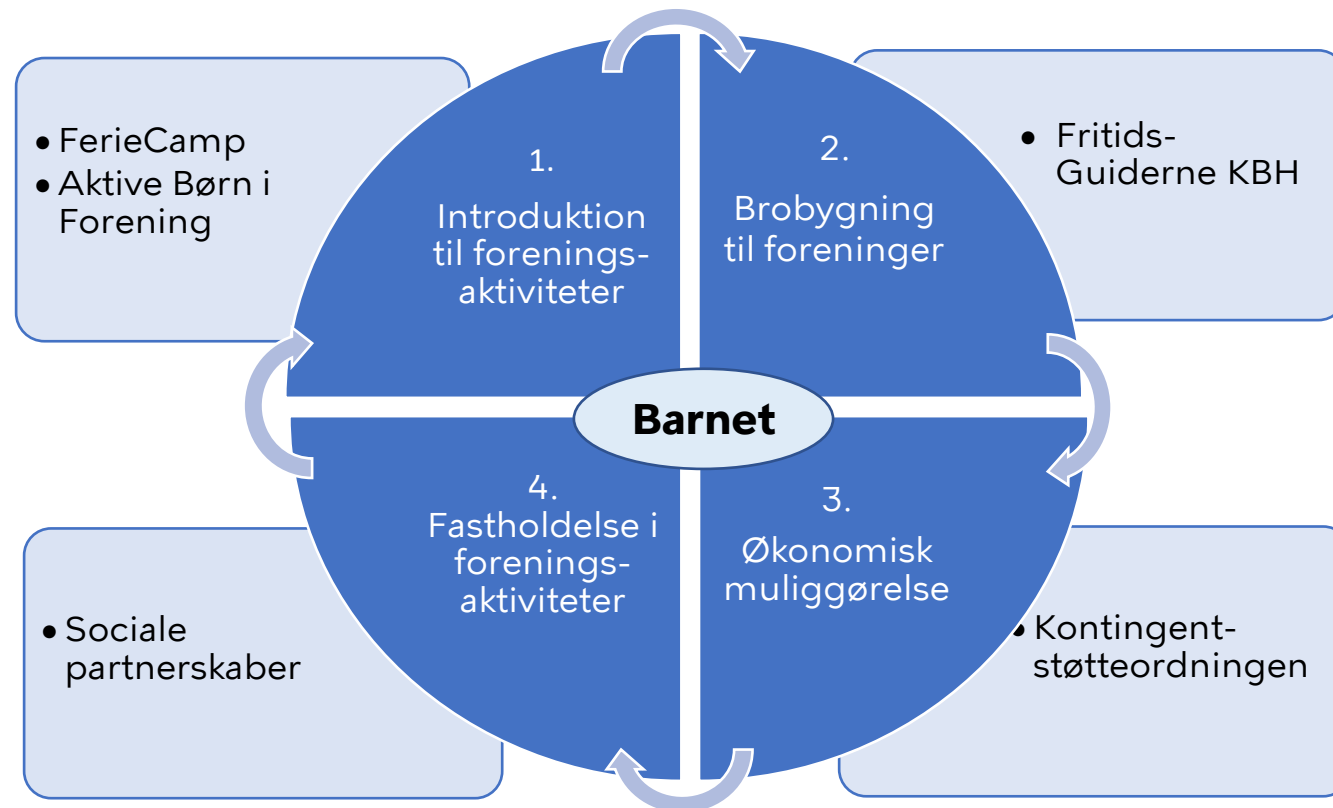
- FerieCamp
- Aktive Børn i Forening

1.
Introduktion til foreningsaktiviteter

2.
Brobygning til foreninger

- Fritids-Guiderne KBH

Barnet

4.
Fastholdelse i foreningsaktiviteter

3.
Økonomisk muliggørelse

- Sociale partnerskaber

- Kontingent-støtteordningen